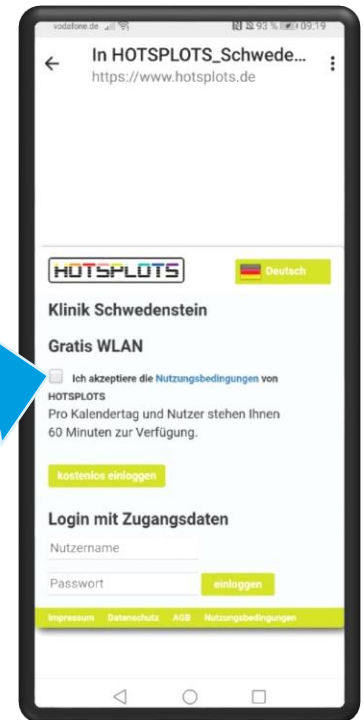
vodafone.de 93 % 09:19

In HOTSPLOTS_Schwede...
https://www.hotsplots.de

HOTSPLOTS

Deutsch

Klinik Schwedenstein

Gratis WLAN

Ich akzeptiere die Nutzungsbedingungen von HOTSPLOTS

Pro Kalendertag und Nutzer stehen Ihnen 60 Minuten zur Verfügung.

kostenlos einloggen

Login mit Zugangsdaten

Nutzername

Passwort

einloggen

Impressum Datenschutz AGB Nutzungsbedingungen